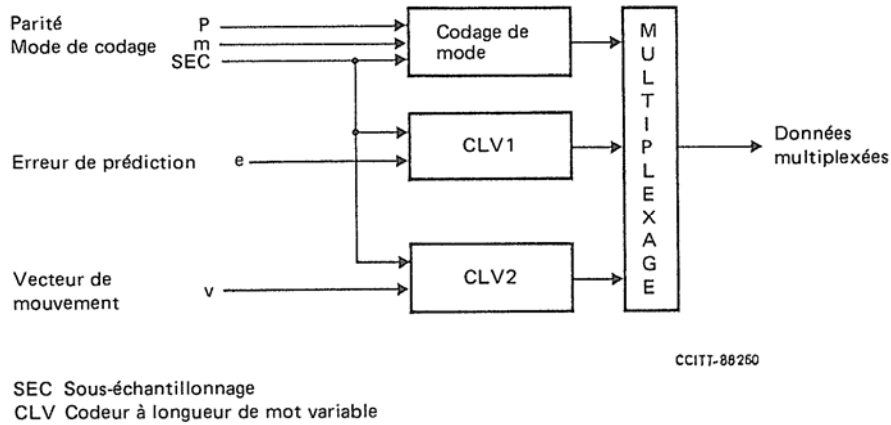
Parité
Mode de codage

P
m
SEC

Codage de mode

M
U
L
T
I
P
L
E
X
A
G
E

Données multiplexées

CLV1

Erreur de prédiction

e

CLV2

Vecteur de mouvement

v

CCITT-88260

SEC Sous-échantillonnage
CLV Codeur à longueur de mot variable